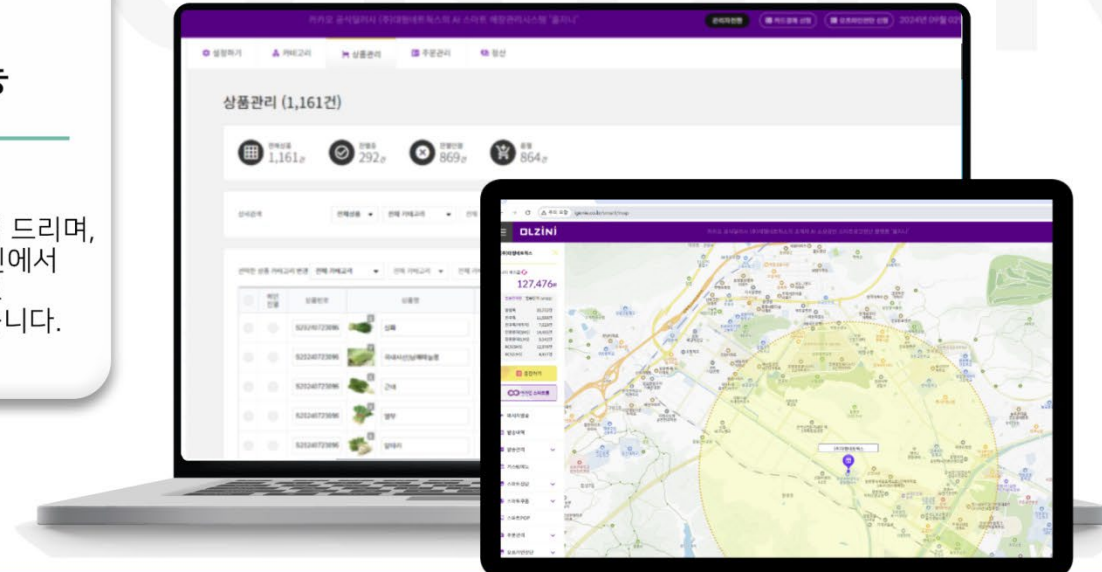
드리며,
에서
니다.

카카오 공식딜러사 (주)대형네트웍스의 AI 스마트 매장관리시스템 "올지니"

상품관리 (1,161건)

판매상품 1,161건
진열중 292건
진열안됨 869건
품절 864건

설정하기
카테고리
상품관리
주문관리
정산

S2S240723896
S2S240723896
S2S240723896
S2S240723896
S2S240723896

상추
미나리
근대
열무
얼갈이

OLZINI

127,476